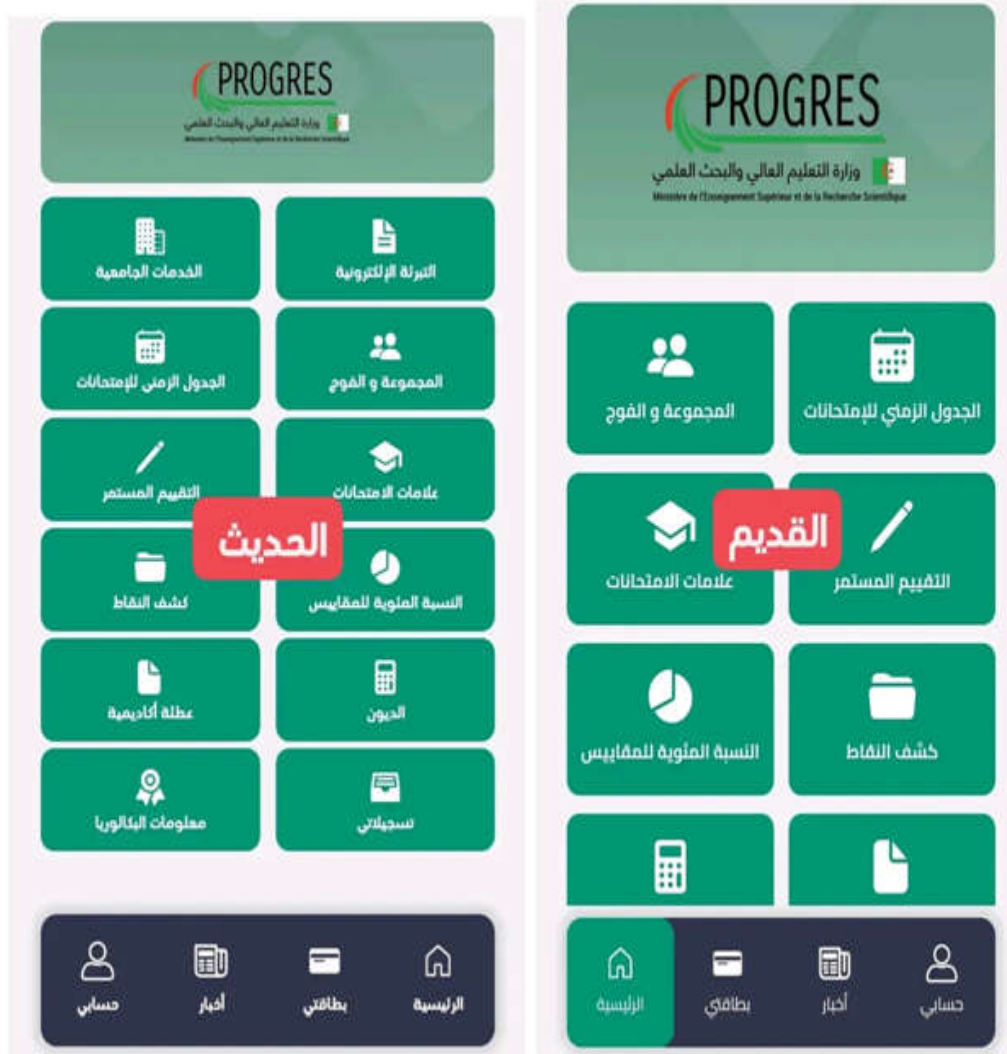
PROGRES
وزارة التعليم العالي والبحث العلمي
Ministère de l'Enseignement Supérieur et de la Recherche Scientifique

التبرئة الإلكترونية
الخدمات الجامعية
المجموعة و الفوج
الجدول الزمني للإمتحانات
علامات الامتحانات
التقييم المستمر
الحديث
النسبة المئوية للمقاييس
كشف النقاط
الديون
عطلة أكاديمية
تسجيلاتي
معلومات البكالوريا

الرئيسية
بطاقتي
أخبار
حسابي

PROGRES
وزارة التعليم العالي والبحث العلمي
Ministère de l'Enseignement Supérieur et de la Recherche Scientifique

الجدول الزمني للإمتحانات
المجموعة و الفوج
التقييم المستمر
القديم
علامات الامتحانات
كشف النقاط
النسبة المئوية للمقاييس

حسابي
أخبار
بطاقتي
الرئيسية